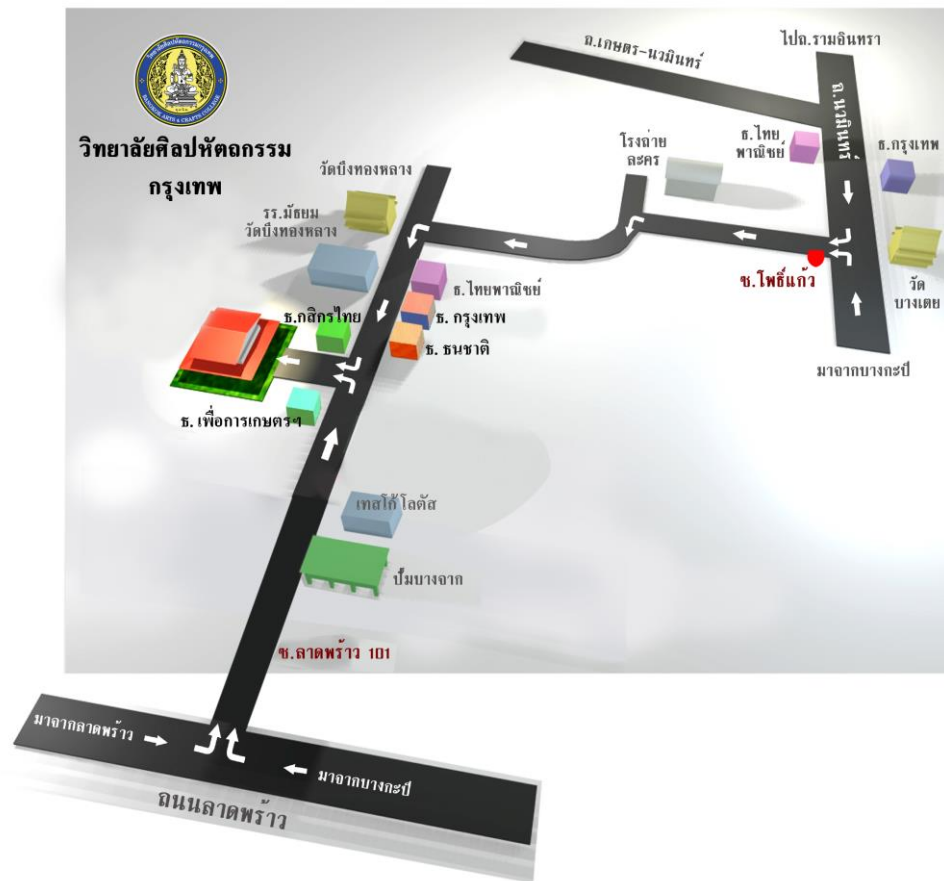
BANGKOK ARTS & CRAFTS COLLEGE

วิทยาลัยศิลปหัตถกรรม กรุงเทพ

ถ.เกษตร-นวมินทร์

ไปถ.รามอินทรา

ถ.นวมินทร์

โรงถ่าย ละคร

ธ.ไทย พาณิชย์

ธ.กรุงเทพ

วัดบึงทองหลาง

รร.มัธยม วัดบึงทองหลาง

ซ.โพธิ์แก้ว

วัด บางเตย

ธ.ไทยพาณิชย์

ธ.กสิกรไทย

ธ.กรุงเทพ

ธ.ธนชาติ

มาจากบางกะปิ

ธ.เพื่อการเกษตรฯ

เทสโก้ โลตัส

ปั๊มบางจาก

ซ.ลาดพร้าว 101

มาจากลาดพร้าว

มาจากบางกะปิ

ถนนลาดพร้าว